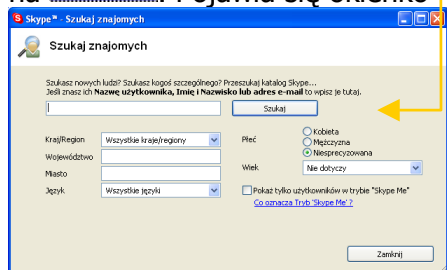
na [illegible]. Pojawia się okienko

Skype™ - Szukaj znajomych

Szukaj znajomych

Szukasz nowych ludzi? Szukasz kogoś szczególnego? Przeszukaj katalog Skype...
Jeśli znasz ich Nazwę użytkownika, Imię i Nazwisko lub adres e-mail to wpisz je tutaj.

Szukaj

Kraj/Region Wszystkie kraje/regiony

Województwo

Miasto

Język Wszystkie języki

Płeć
Kobieta
Mężczyzna
Niesprecyzowana

Wiek Nie dotyczy

Pokaż tylko użytkowników w trybie "Skype Me"
Co oznacza Tryb 'Skype Me' ?

Zamknij